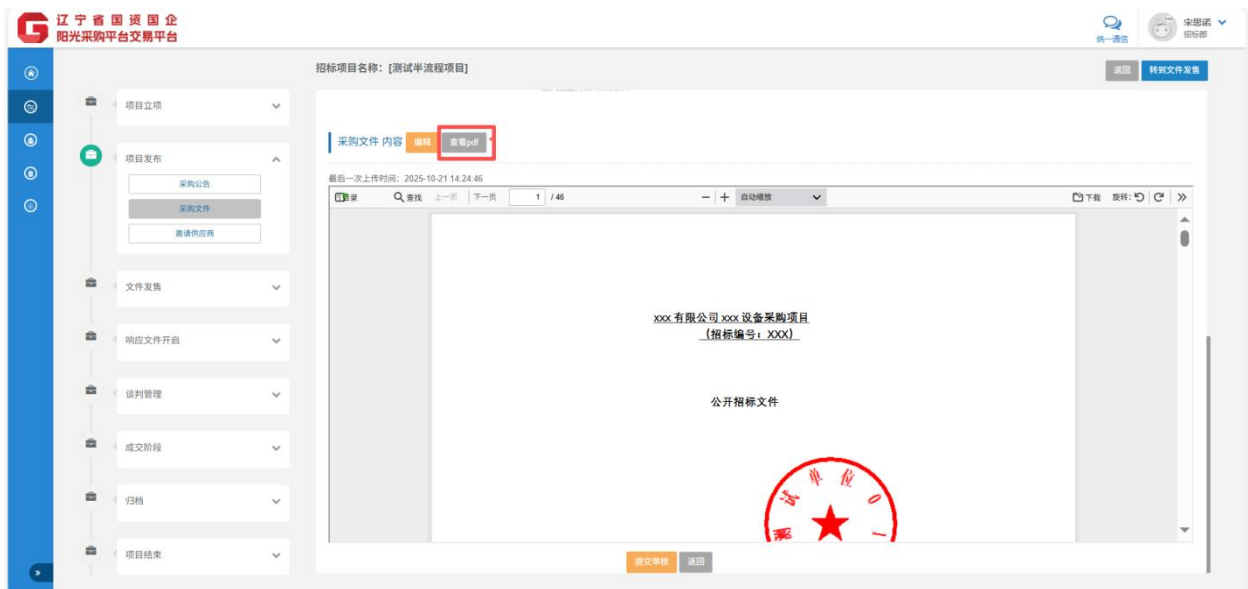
辽宁省国资国企
阳光采购平台交易平台

统一通信
宋思诺
招标部

招标项目名称: [测试半流程项目]

返回
转到文件发售

项目立项

项目发布
采购公告
采购文件
邀请供应商

文件发售

响应文件开启

谈判管理

成交阶段

归档

项目结束

采购文件 内容
编辑
查看pdf

最后一次上传时间: 2025-10-21 14:24:46

目录
查找
上一页
下一页
1 / 46
自动缩放
下载
旋转:

xxx 有限公司 xxx 设备采购项目
(招标编号: XXX)

公开招标文件

试 单 位 0

提交审核
返回